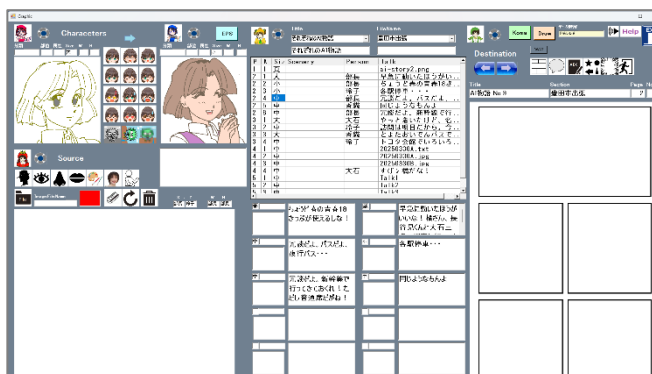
Graphic

Characters

EPB

Source

Title
Location

Destination

Home
Save
Help

Title
Section
Page

AI物語 No.8
魔術市街道

| # | Si | Scenery | Person | Talk |
|---|---|---|---|---|
| 1 | 1 | 大 | | ai-story2.png |
| 2 | 1 | 大 | 新藤 | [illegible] |
| 3 | 2 | 小 | 新藤 | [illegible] |
| 4 | 2 | 小 | 等丁 | 各駅停車・・・ |
| 5 | 2 | 中 | 新藤 | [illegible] |
| 6 | 2 | 中 | 泉蔵 | 同じようなもんよ |
| 7 | 3 | 中 | 新藤 | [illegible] |
| 8 | 3 | 大 | 泉蔵 | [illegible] |
| 9 | 3 | 大 | 泣子 | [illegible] |
| 10 | 3 | 大 | 泉蔵 | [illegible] |
| 11 | 3 | 中 | 等丁 | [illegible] |
| 12 | 4 | 中 | | 20250306A.txt |
| 13 | 4 | 中 | | 20250306A.jpg |
| 14 | 4 | 中 | | 20250306B.jpg |
| 15 | 4 | 中 | 大石 | すげぇ鶴かな！ |
| 16 | 5 | 中 | | Talk1 |
| 17 | 5 | 中 | | Talk2 |
| 18 | 5 | 中 | | Talk3 |

ちょうどうちの古市18さっきが見えるしな！

各駅停車・・・

ええ楽だし、パスだし、急行パス・・・

同じようなもんよ

冗談だし、新幹線で行ってくれおいれ！もっと比い普通席だがね！